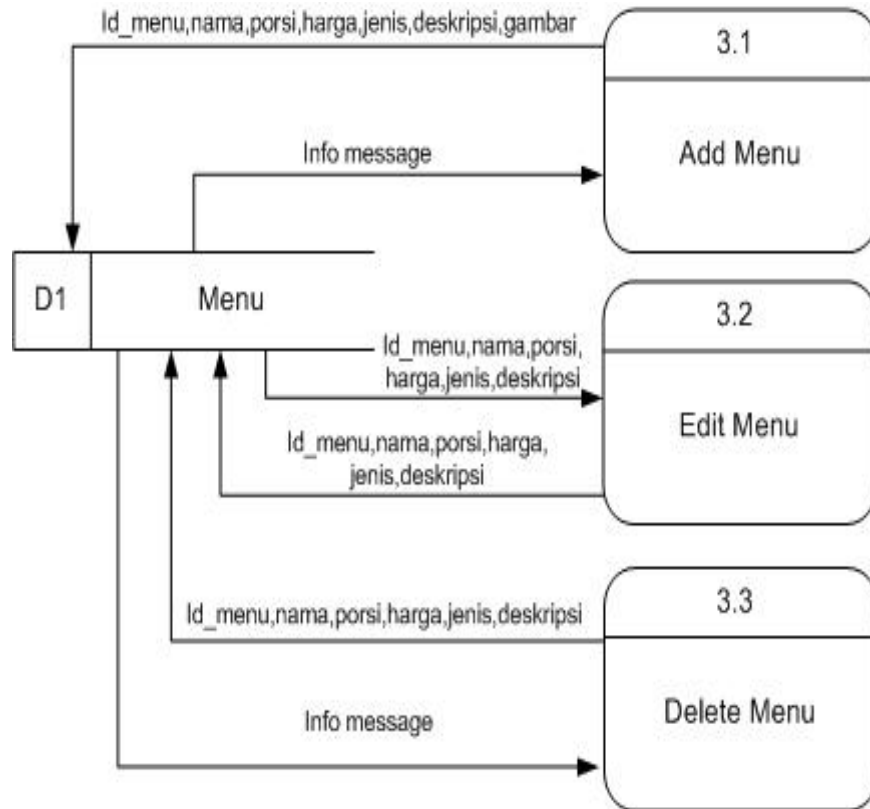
Id_menu,nama,porsi,harga,jenis,deskripsi,gambar

3.1

Add Menu

Info message

D1

Menu

3.2

Id_menu,nama,porsi, harga,jenis,deskripsi

Edit Menu

Id_menu,nama,porsi,harga, jenis,deskripsi

3.3

Id_menu,nama,porsi,harga,jenis,deskripsi

Info message

Delete Menu